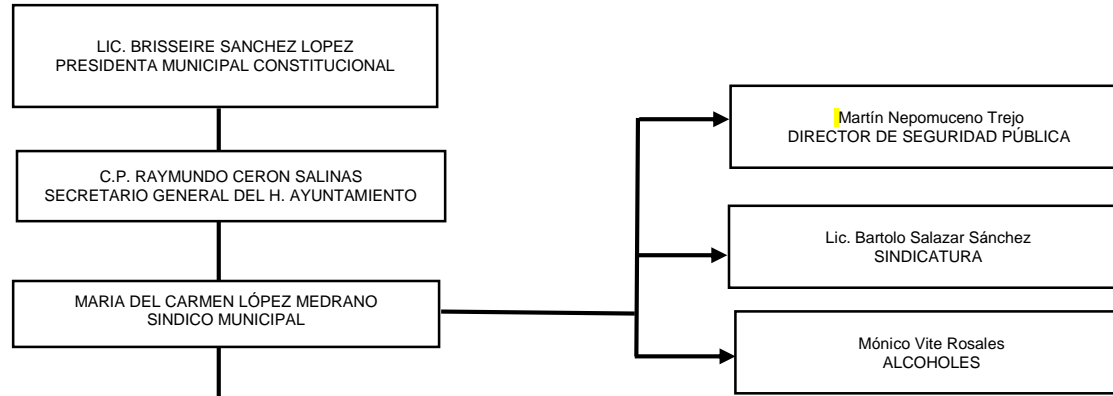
LIC. BRISSEIRE SANCHEZ LOPEZ
PRESIDENTA MUNICIPAL CONSTITUCIONAL

C.P. RAYMUNDO CERON SALINAS
SECRETARIO GENERAL DEL H. AYUNTAMIENTO

MARIA DEL CARMEN LÓPEZ MEDRANO
SINDICO MUNICIPAL

Martín Nepomuceno Trejo
DIRECTOR DE SEGURIDAD PÚBLICA

Lic. Bartolo Salazar Sánchez
SINDICATURA

Mónico Vite Rosales
ALCOHOLES